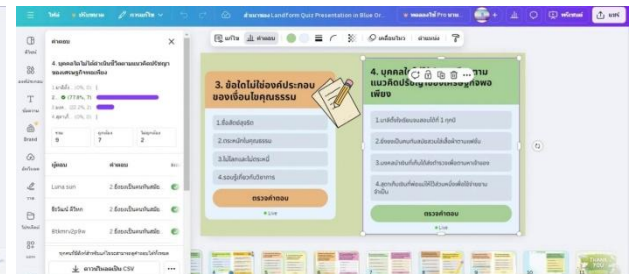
ไฟล์ ปรับขนาด การแก้ไข สำเนาของ Landform Quiz Presentation in Blue Or... หยอยแก้ไข Pro ฟรี แชร์

คำตอบ

4. บุคคลใดไม่ได้ดำเนินชีวิตตามแนวคิดปรัชญาของเศรษฐกิจพอเพียง

ทั้งหมด 0 ทุกคนต้อง 7 ไม่ถูกต้อง 2

ผู้ตอบ คำตอบ

Luna ธนา 2. ธีรยมเป็นคนกินสมัย
ธีรวัฒน์ สีโสก 2. ธีรยมเป็นคนกินสมัย
ชัชชาวัญชัย 2. ธีรยมเป็นคนกินสมัย

ดาวน์โหลดเป็น CSV

3. ข้อใดไม่ใช่องค์ประกอบของเงื่อนไขคุณธรรม

1.ซื่อสัตย์สุจริต
2.ตระหนักในคุณธรรม
3.ไม่โลภและไม่ตระหนี่
4.รอบรู้เกี่ยวกับวิชาการ

ตรวจคำตอบ

4. บุคคลใดไม่ได้ดำเนินชีวิตตามแนวคิดปรัชญาของเศรษฐกิจพอเพียง

1.มาลีใช้จ่ายเงินแบบพอดีวันละ 1 ครั้ง
2.ธีรยมเป็นคนกินสมัยรวบไปเอิ้ยสำหรับเหลือ
3.มะพร้าวปลูกต้นไม้รับประทานเพื่อรายได้ครอบครัว
4.สุภาภรณ์ขายเพื่อนให้ไปรวมเงินซื้อของใช้จำเป็น

ตรวจคำตอบ

Live